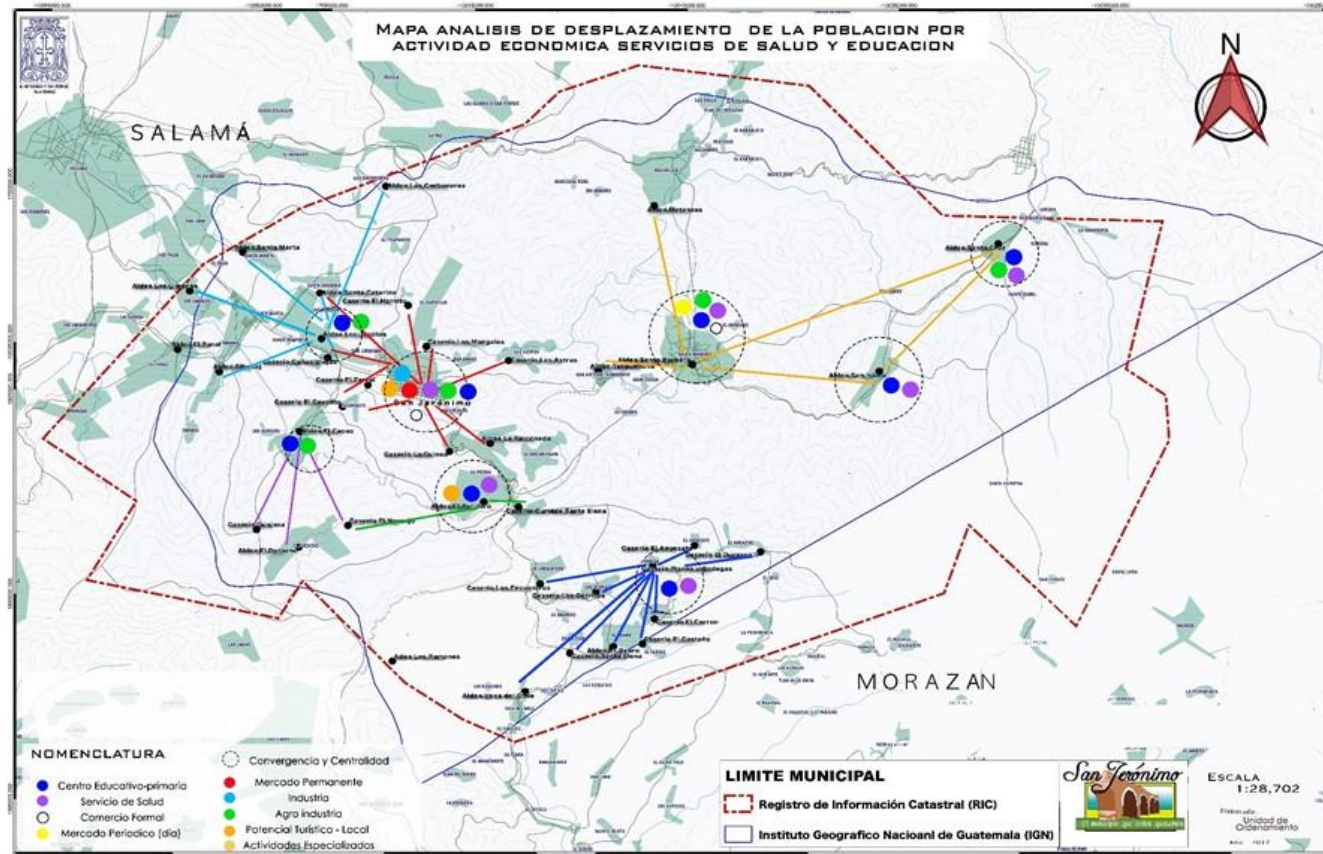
MAPA ANALISIS DE DESPLAZAMIENTO DE LA POBLACION POR ACTIVIDAD ECONOMICA SERVICIOS DE SALUD Y EDUCACION

N

SALAMÁ

Aldea Los Cerritos

Aldea Santa Marta

Caserío Santa Catarina

Caserío El Mirador

Caserío Los Morales

Caserío El Pinal

San Jerónimo

Caserío El Carrizal

Caserío La Hacienda

Caserío La Quinta

Caserío Santo Tomás

Aldea Matanzas

Aldea Santa Bárbara

Aldea Santa Cruz

Aldea San Isidro

Caserío Cumbre Santa Elena

Caserío El Nogal

Aldea El Durazno

Caserío El Amatillo

Caserío Los Encuentros

Caserío El Carmen

Caserío El Castaño

Aldea Los Ramones

MORAZAN

NOMENCLATURA

Centro Educativo-primaria

Servicio de Salud

Comercio Formal

Mercado Periodico (dia)

Convergencia y Centralidad

Mercado Permanente

Industria

Agro industria

Potencial Turistico - Local

Actividades Especializados

LIMITE MUNICIPAL

Registro de Información Catastral (RIC)

Instituto Geografico Nacioanl de Guatemala (IGN)

San Jerónimo

ESCALA
1:28,702

Elaborado:
Unidad de
Ordenamiento
Año: 2017